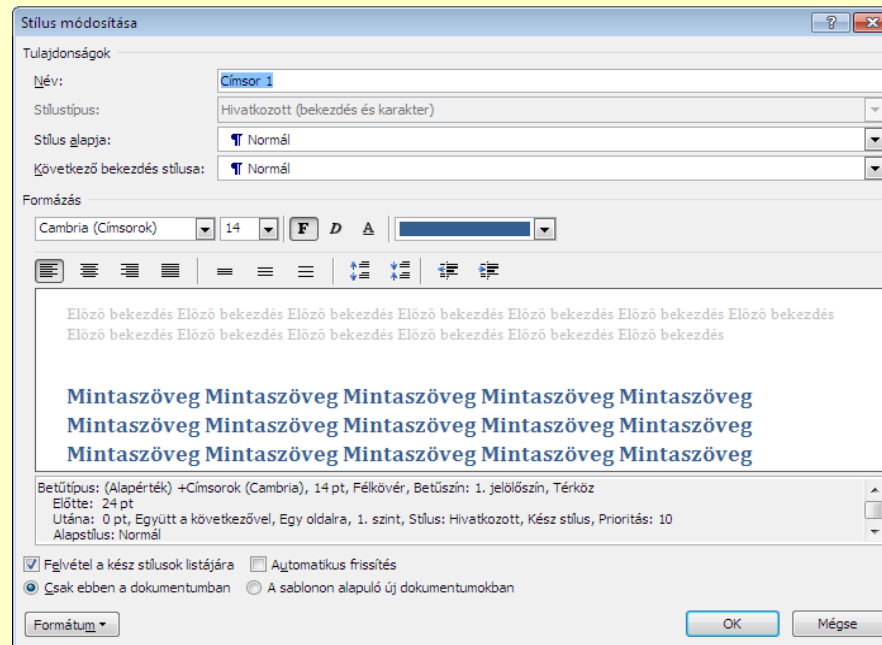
Stílus módosítása

Tulajdonságok

Név: Címsor 1

Stílustípus: Hivatkozott (bekezdés és karakter)

Stílus alapja: ¶ Normál

Következő bekezdés stílusa: ¶ Normál

Formázás

Cambria (Címsorok) 14 F D A

Előző bekezdés Előző bekezdés Előző bekezdés Előző bekezdés Előző bekezdés Előző bekezdés Előző bekezdés Előző bekezdés Előző bekezdés Előző bekezdés Előző bekezdés Előző bekezdés Előző bekezdés Előző bekezdés

Mintaszöveg Mintaszöveg Mintaszöveg Mintaszöveg Mintaszöveg Mintaszöveg Mintaszöveg Mintaszöveg Mintaszöveg Mintaszöveg Mintaszöveg Mintaszöveg Mintaszöveg Mintaszöveg Mintaszöveg

Betűtípus: (Alapérték) +Címsorok (Cambria), 14 pt, Félkövér, Betűszín: 1. jelölőszín, Térköz
Előtte: 24 pt
Utána: 0 pt, Együtt a következővel, Egy oldalra, 1. szint, Stílus: Hivatkozott, Kész stílus, Prioritás: 10
Alapstílus: Normál

Felvétel a kész stílusok listájára Automatikus frissítés

Csak ebben a dokumentumban A sablonon alapuló új dokumentumokban

Formátum OK Mégse